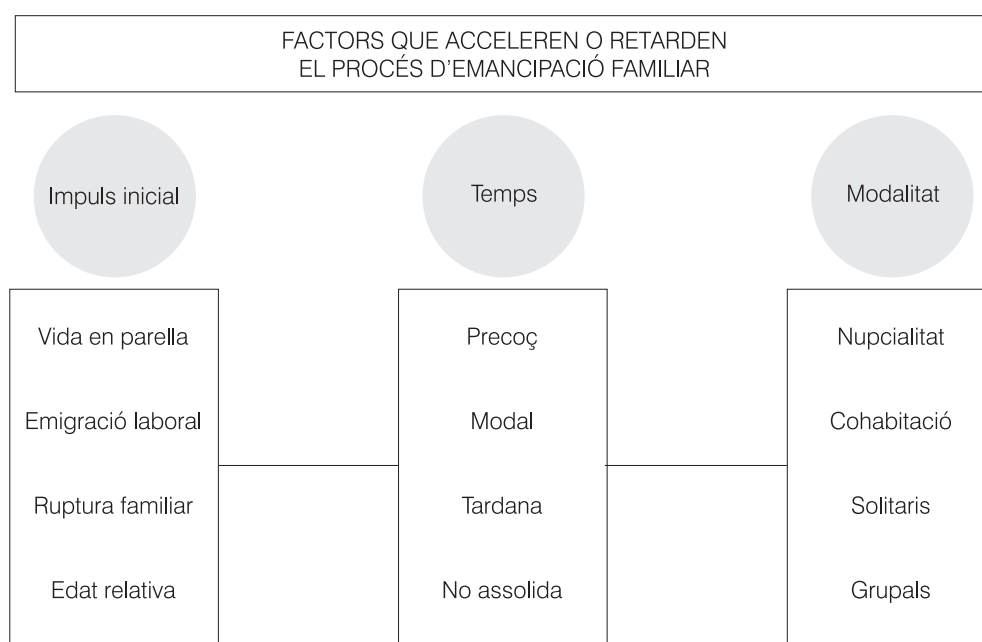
FACTORS QUE ACCELEREN O RETARDEN
EL PROCÉS D'EMANCIPACIÓ FAMILIAR

Impuls inicial

Temps

Modalitat

Vida en parella

Emigració laboral

Ruptura familiar

Edat relativa

Precoç

Modal

Tardana

No assolida

Nupcialitat

Cohabitació

Solitaris

Grupals